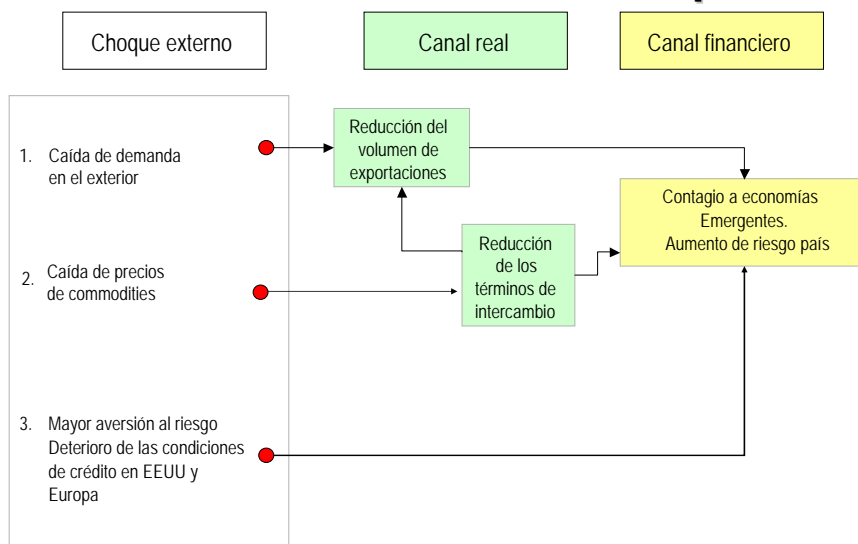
Choque externo

Canal real

Canal financiero

1. Caída de demanda en el exterior

2. Caída de precios de commodities

3. Mayor aversión al riesgo Deterioro de las condiciones de crédito en EEUU y Europa

Reducción del volumen de exportaciones

Reducción de los términos de intercambio

Contagio a economías Emergentes. Aumento de riesgo país